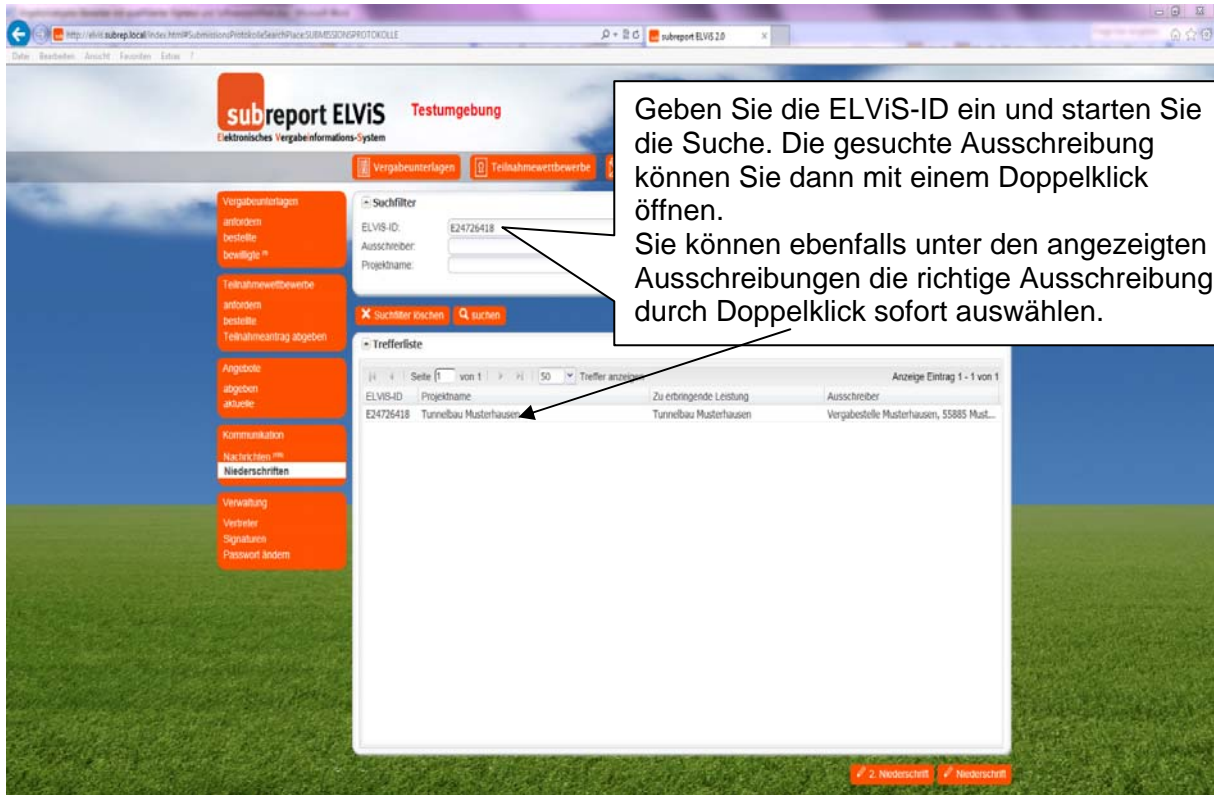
http://elvis.subrep.local/index.html#SubmissionsProtokolleSearchPlace:SUBMISSIONSPROTOKOLLE

subreport ELViS 2.0

Datei Bearbeiten Ansicht Favoriten Extras ?

subreport ELViS
Elektronisches Vergabeinformations-System

Testumgebung

Vergabeunterlagen
Teilnahmewettbewerbe

Geben Sie die ELViS-ID ein und starten Sie die Suche. Die gesuchte Ausschreibung können Sie dann mit einem Doppelklick öffnen.
Sie können ebenfalls unter den angezeigten Ausschreibungen die richtige Ausschreibung durch Doppelklick sofort auswählen.

Vergabeunterlagen
anfordern
bestellte
bewilligte

Teilnahmewettbewerbe
anfordern
bestellte
Teilnahmeantrag abgeben

Angebote
abgeben
aktuelle

Kommunikation
Nachrichten
Niederschriften

Verwaltung
Vertreter
Signaturen
Passwort ändern

Suchfilter
ELVIS-ID: E24726418
Ausschreiber:
Projektname:

Suchfilter löschen
suchen

Trefferliste
Seite 1 von 1 50 Treffer anzeigen
Anzeige Eintrag 1 - 1 von 1

| ELVIS-ID | Projektname | Zu erbringende Leistung | Ausschreiber |
|---|---|---|---|
| E24726418 | Tunnelbau Musterhausen | Tunnelbau Musterhausen | Vergabestelle Musterhausen, 55885 Must... |

2. Niederschrift
Niederschrift